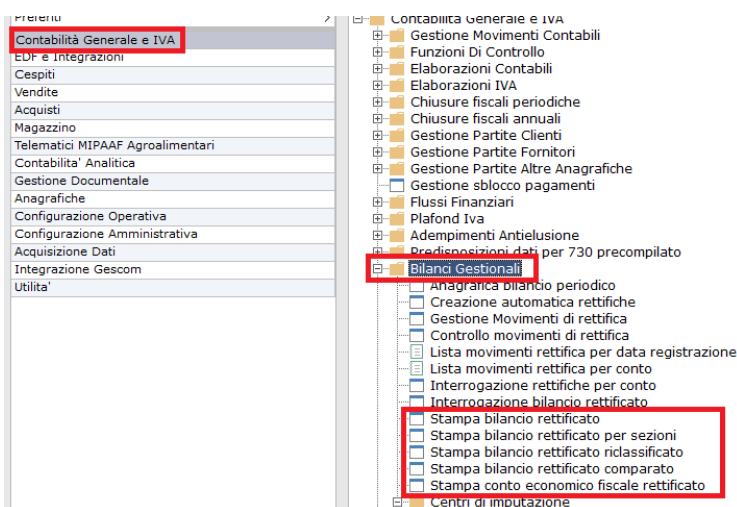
Preferiti
Contabilità Generale e IVA
EDF e Integrazioni
Cespiti
Vendite
Acquisti
Magazzino
Telematici MIPAAF Agroalimentari
Contabilita' Analitica
Gestione Documentale
Anagrafiche
Configurazione Operativa
Configurazione Amministrativa
Acquisizione Dati
Integrazione Gescom
Utilita'

Contabilità Generale e IVA
Gestione Movimenti Contabili
Funzioni Di Controllo
Elaborazioni Contabili
Elaborazioni IVA
Chiusure fiscali periodiche
Chiusure fiscali annuali
Gestione Partite Clienti
Gestione Partite Fornitori
Gestione Partite Altre Anagrafiche
Gestione sblocco pagamenti
Flussi Finanziari
Plafond Iva
Adempimenti Antielusione
Predisposizioni dati per 730 precompilato
Bilanci Gestionali
Anagrafica bilancio periodico
Creazione automatica rettifiche
Gestione Movimenti di rettifica
Controllo movimenti di rettifica
Lista movimenti rettifica per data registrazione
Lista movimenti rettifica per conto
Interrogazione rettifiche per conto
Interrogazione bilancio rettificato
Stampa bilancio rettificato
Stampa bilancio rettificato per sezioni
Stampa bilancio rettificato riclassificato
Stampa bilancio rettificato comparato
Stampa conto economico fiscale rettificato
Centri di imputazione